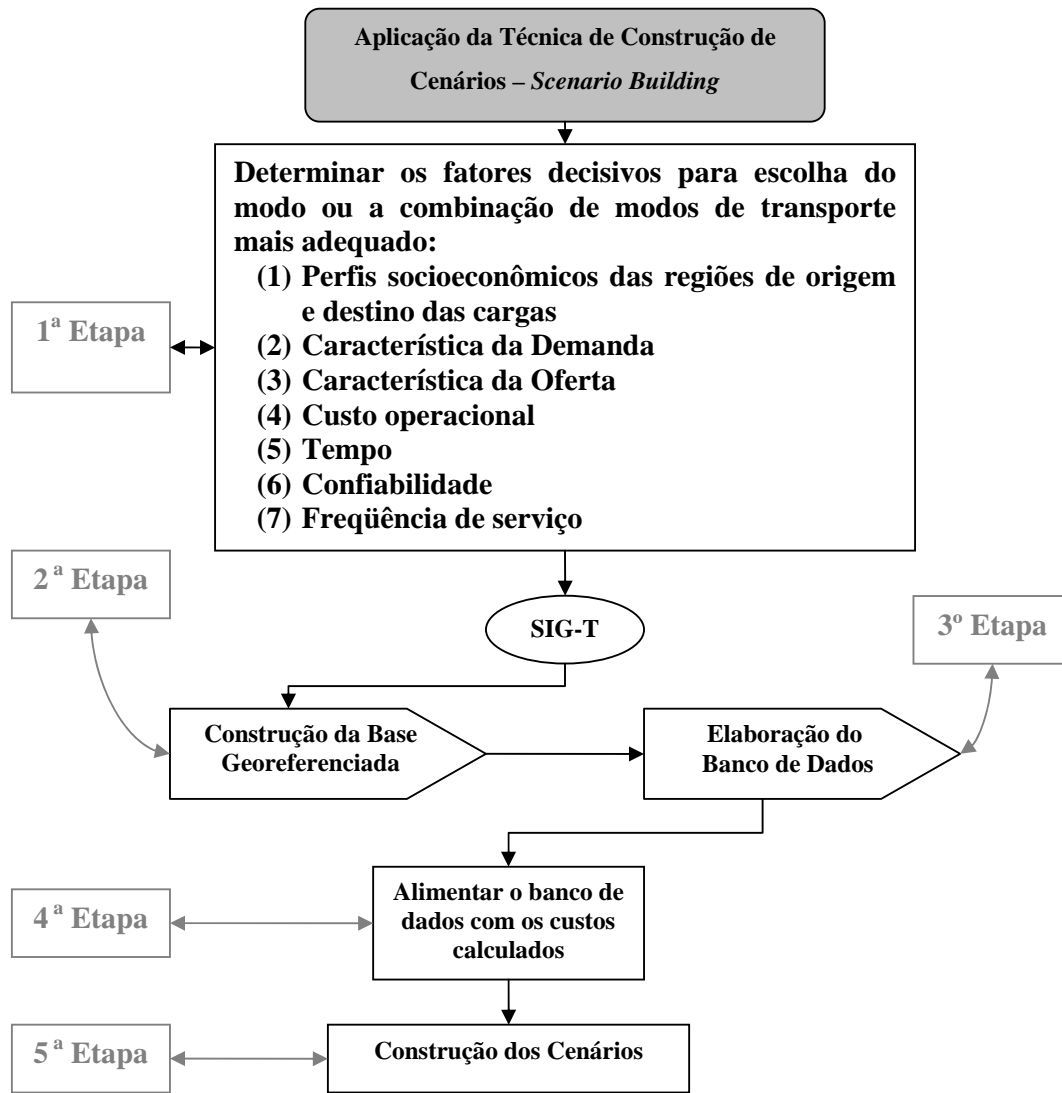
Aplicação da Técnica de Construção de Cenários – *Scenario Building*

Determinar os fatores decisivos para escolha do modo ou a combinação de modos de transporte mais adequado:
(1) Perfis socioeconômicos das regiões de origem e destino das cargas
(2) Característica da Demanda
(3) Característica da Oferta
(4) Custo operacional
(5) Tempo
(6) Confiabilidade
(7) Freqüência de serviço

1ª Etapa

2ª Etapa

SIG-T

3º Etapa

Construção da Base Georeferenciada

Elaboração do Banco de Dados

4ª Etapa

Alimentar o banco de dados com os custos calculados

5ª Etapa

Construção dos Cenários